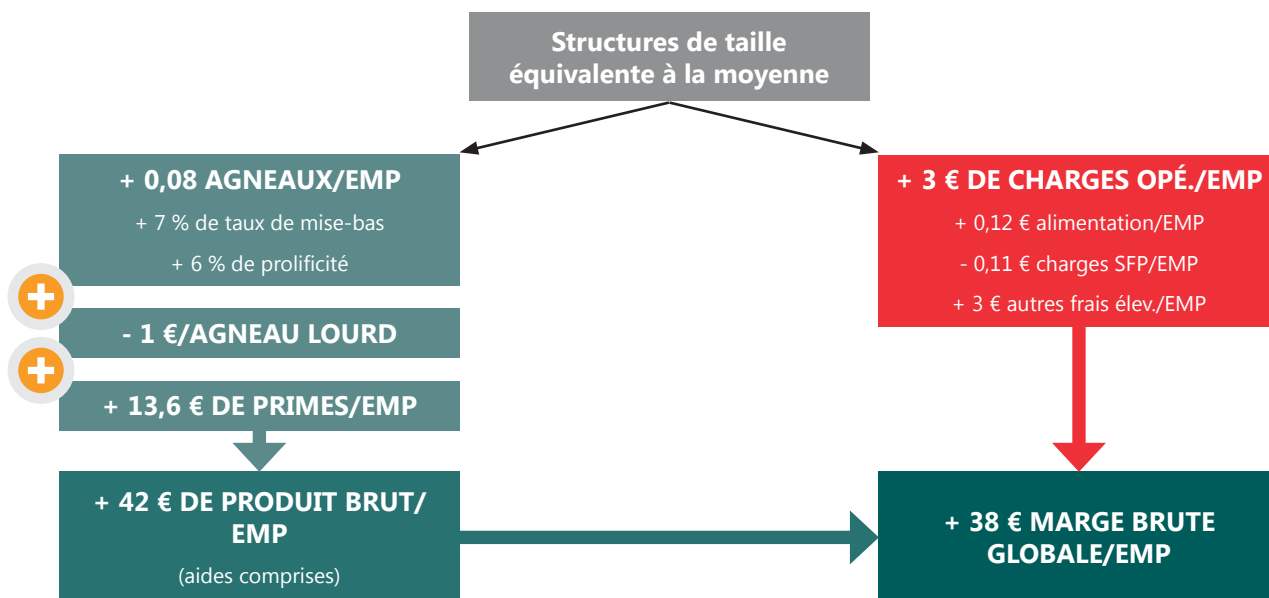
Structures de taille équivalente à la moyenne

+ 0,08 AGNEAUX/EMP
+ 7 % de taux de mise-bas
+ 6 % de prolificité

- 1 €/AGNEAU LOURD

+ 13,6 € DE PRIMES/EMP

+ 42 € DE PRODUIT BRUT/ EMP
(aides comprises)

+ 3 € DE CHARGES OPÉ./EMP
+ 0,12 € alimentation/EMP
- 0,11 € charges SFP/EMP
+ 3 € autres frais élev./EMP

+ 38 € MARGE BRUTE GLOBALE/EMP